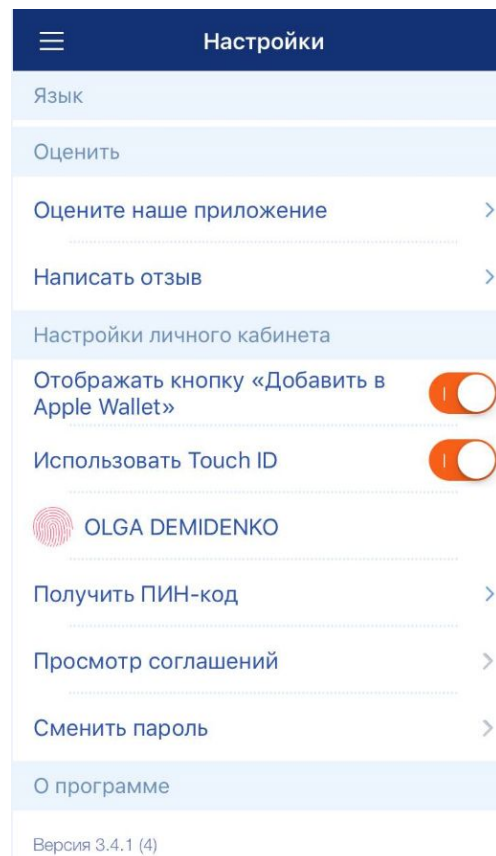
Настройки

Язык

Оценить

Оцените наше приложение

Написать отзыв

Настройки личного кабинета

Отображать кнопку «Добавить в Apple Wallet»

Использовать Touch ID

OLGA DEMIDENKO

Получить ПИН-код

Просмотр соглашений

Сменить пароль

О программе

Версия 3.4.1 (4)